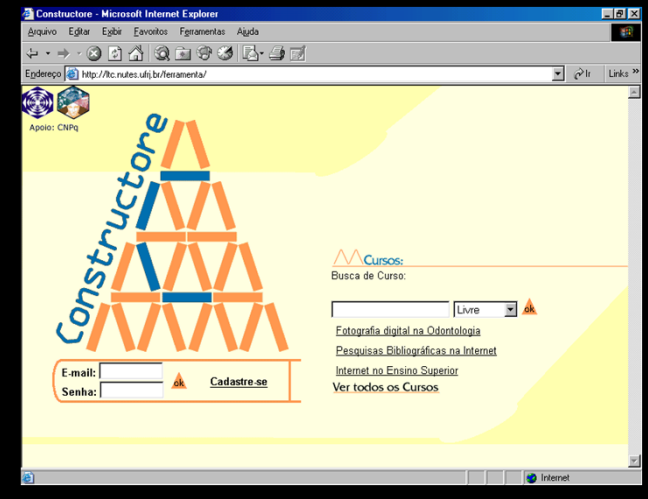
Constructore - Microsoft Internet Explorer

Arquivo Editar Exibir Favoritos Ferramentas Ajuda

Endereço http://ltc.nutes.ufrj.br/ferramenta/ Ir Links

Apoio: CNPq

Constructore

E-mail:
Senha:
ok
Cadastre-se

Cursos:
Busca de Curso:
Livre
ok

Fotografia digital na Odontologia
Pesquisas Bibliográficas na Internet
Internet no Ensino Superior
Ver todos os Cursos

Internet